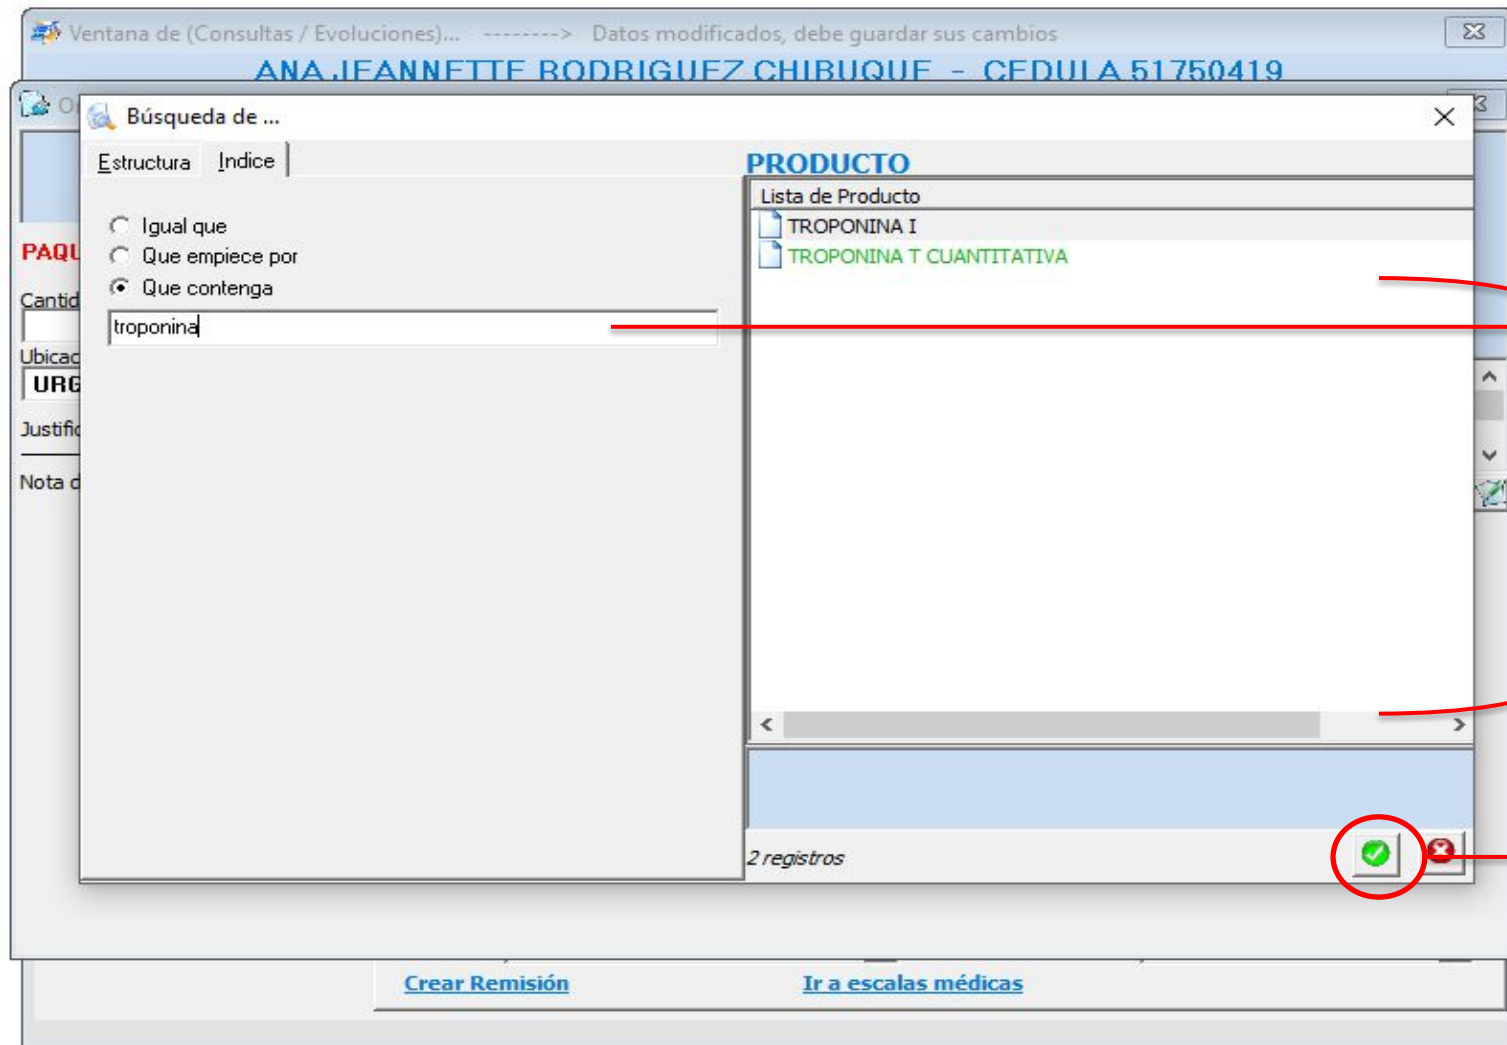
Ventana de (Consultas / Evoluciones)... --------> Datos modificados, debe guardar sus cambios

ANA JEANNETTE RODRIGUEZ CHIBUQUE - CEDULA 51750419

Búsqueda de ...

Estructura | Indice

PRODUCTO

Igual que
Que empiece por
Que contenga

troponina

Lista de Producto
TROPONINA I
TROPONINA T CUANTITATIVA

2 registros

PAQU
Cantid
Ubicac
URG
Justific
Nota d

Crear Remisión
Ir a escalas médicas